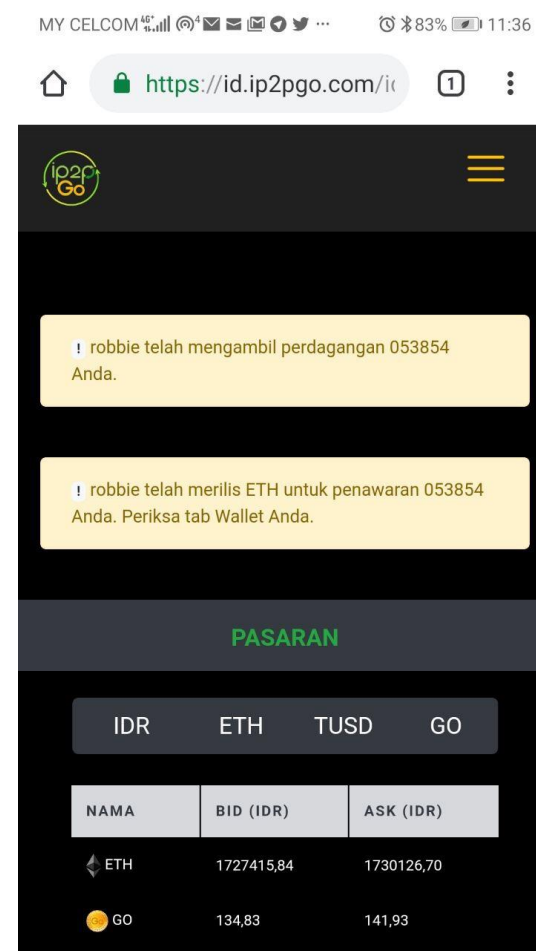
MY CELCOM 4G ··· 83% 11:36

https://id.ip2pgo.com/i

1

ip2p Go

! robbie telah mengambil perdagangan 053854 Anda.

! robbie telah merilis ETH untuk penawaran 053854 Anda. Periksa tab Wallet Anda.

PASARAN

IDR ETH TUSD GO

| NAMA | BID (IDR) | ASK (IDR) |
|---|---|---|
| ETH | 1727415,84 | 1730126,70 |
| GO | 134,83 | 141,93 |